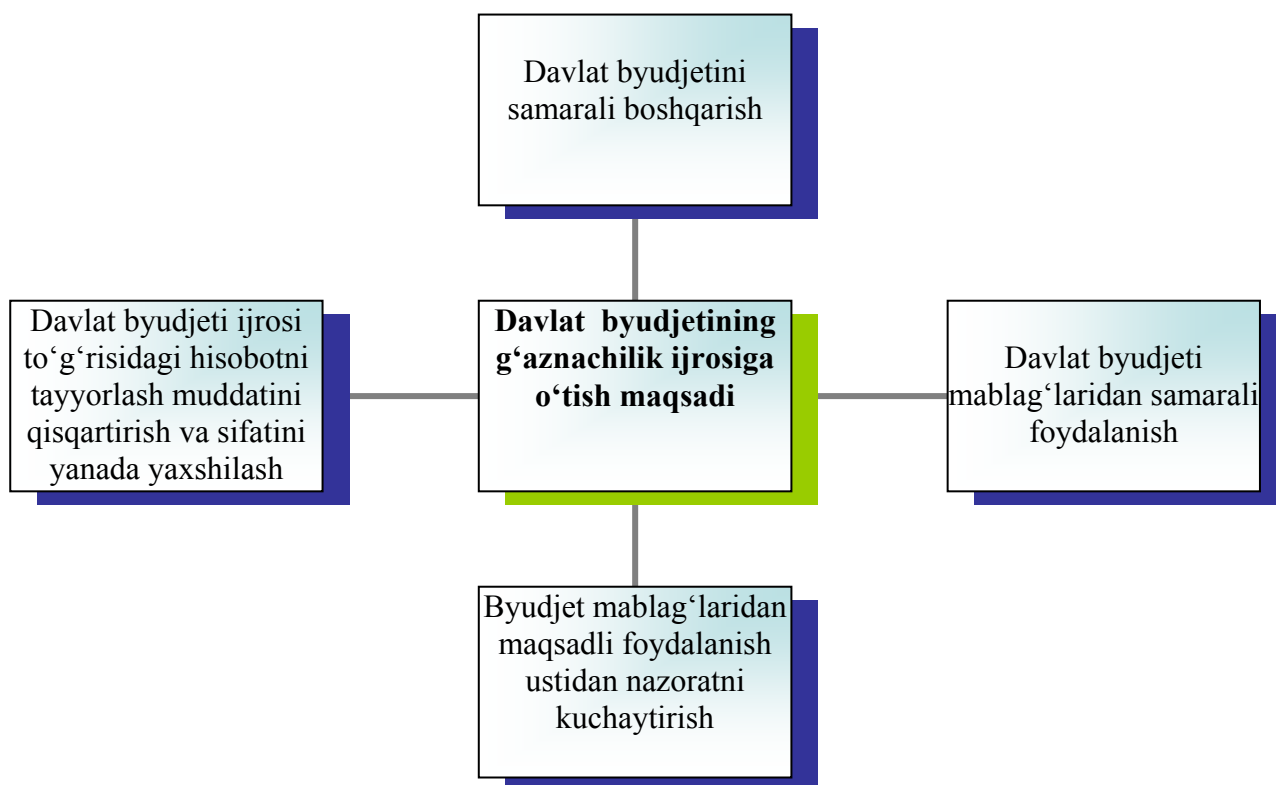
Davlat byudjetini samarali boshqarish

Davlat byudjeti ijrosi to‘g‘risidagi hisobotni tayyorlash muddatini qisqartirish va sifatini yanada yaxshilash

**Davlat byudjetining g‘aznachilik ijrosiga o‘tish maqsadi**

Davlat byudjeti mablag‘laridan samarali foydalanish

Byudjet mablag‘laridan maqsadli foydalanish ustidan nazoratni kuchaytirish